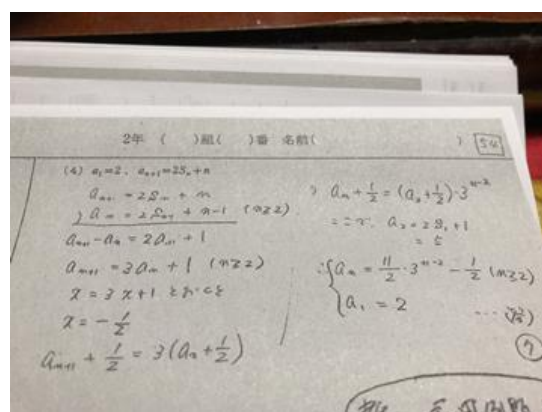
2年 ( )組( )番 名前( ) 54

(4) $a_1=2$, $a_{n+1}=2S_n+n$

$a_{n+1} = 2S_n + n$
$) a_n = 2S_{n-1} + n-1 \quad (n \geq 2)$
$a_{n+1} - a_n = 2a_n + 1$

$a_{n+1} = 3a_n + 1 \quad (n \geq 2)$
$x = 3x+1$ とおくと
$x = -\frac{1}{2}$
$a_{n+1} + \frac{1}{2} = 3(a_n + \frac{1}{2})$

$a_n + \frac{1}{2} = (a_2 + \frac{1}{2}) \cdot 3^{n-2}$
ここで $a_2 = 2S_1 + 1$
$= 5$

$\begin{cases} a_n = \frac{11}{2} \cdot 3^{n-2} - \frac{1}{2} \quad (n \geq 2) \\ a_1 = 2 \end{cases}$

…(答)

7